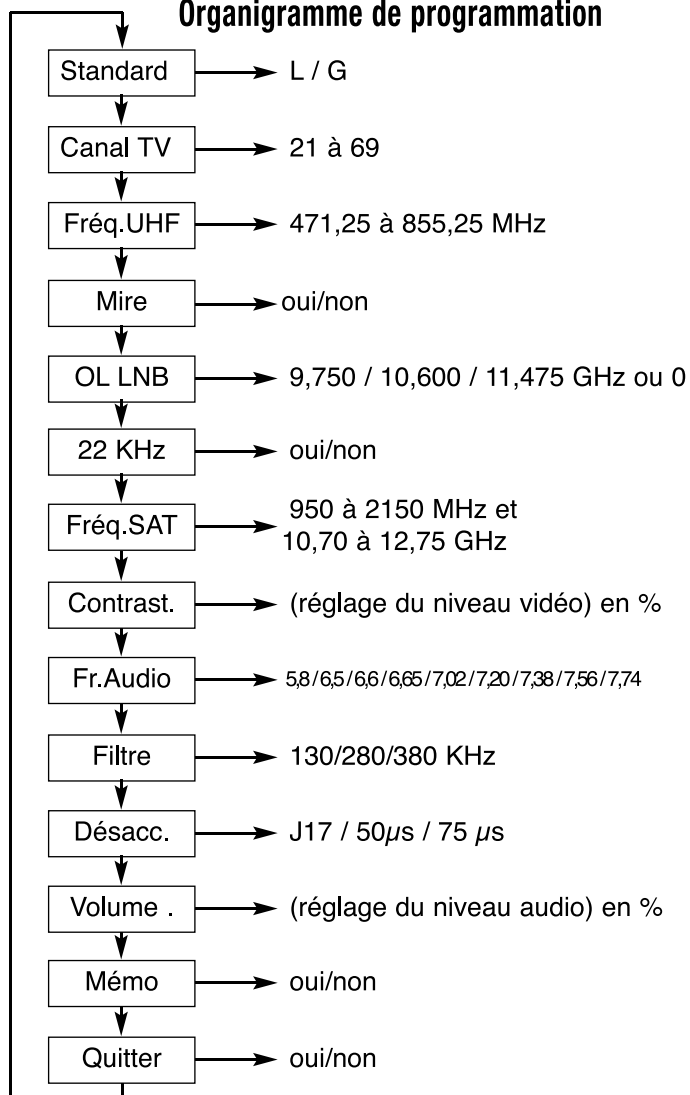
Organigramme de programmation

Standard → L / G

Canal TV → 21 à 69

Fréq.UHF → 471,25 à 855,25 MHz

Mire → oui/non

OL LNB → 9,750 / 10,600 / 11,475 GHz ou 0

22 KHz → oui/non

Fréq.SAT → 950 à 2150 MHz et 10,70 à 12,75 GHz

Contrast. → (réglage du niveau vidéo) en %

Fr.Audio → 5,8/6,5/6,6/6,65/7,02/7,20/7,38/7,56/7,74

Filtre → 130/280/380 KHz

Désacc. → J17 / 50$\mu$s / 75 $\mu$s

Volume . → (réglage du niveau audio) en %

Mémo → oui/non

Quitter → oui/non